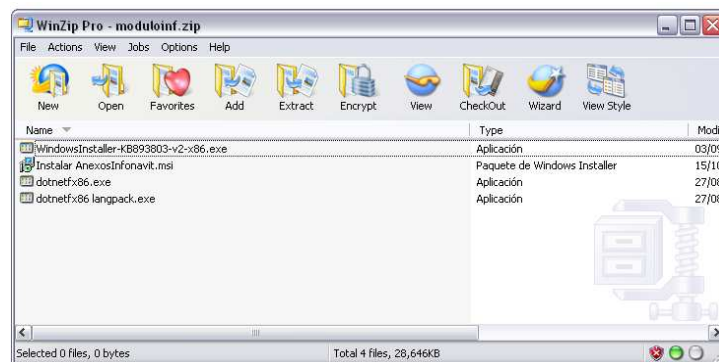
WinZip Pro - moduloinf.zip

File Actions View Jobs Options Help

New Open Favorites Add Extract Encrypt View CheckOut Wizard View Style

| Name | Type | Modi |
|---|---|---|
| WindowsInstaller-KB893803-v2-x86.exe | Aplicación | 03/0 |
| Instalar AnexosInfonavit.msi | Paquete de Windows Installer | 15/1 |
| dotnetfx86.exe | Aplicación | 27/0 |
| dotnetfx86 langpack.exe | Aplicación | 27/0 |

Selected 0 files, 0 bytes Total 4 files, 28,646KB